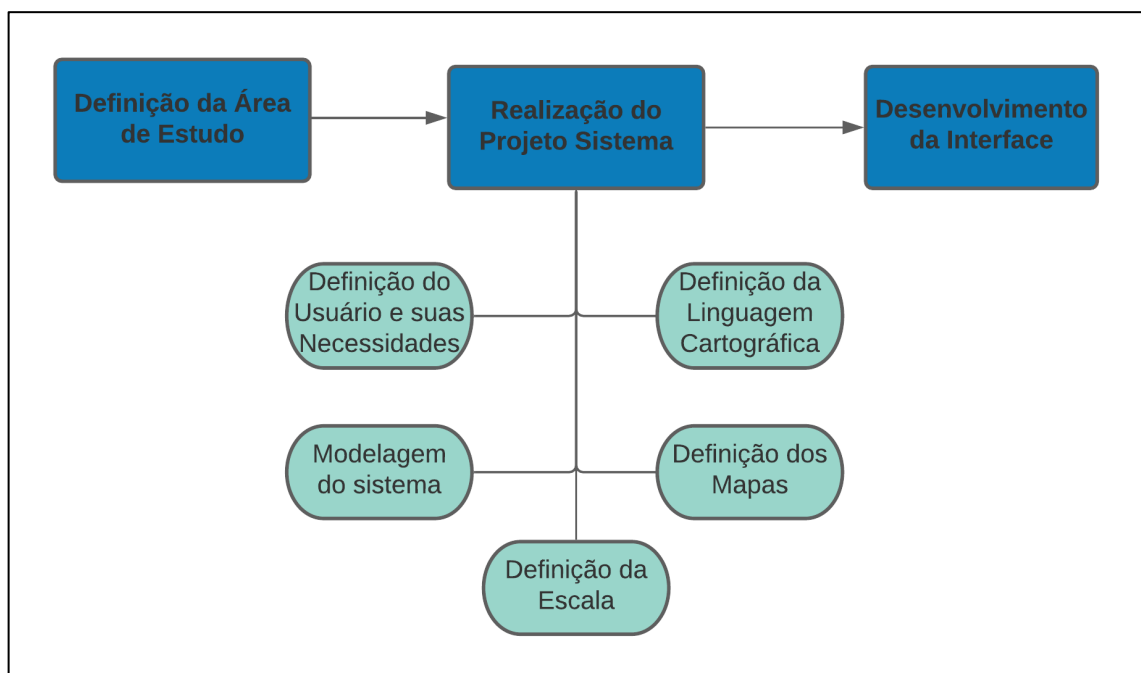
Definição da Área de Estudo

Realização do Projeto Sistema

Desenvolvimento da Interface

Definição do Usuário e suas Necessidades

Definição da Linguagem Cartográfica

Modelagem do sistema

Definição dos Mapas

Definição da Escala